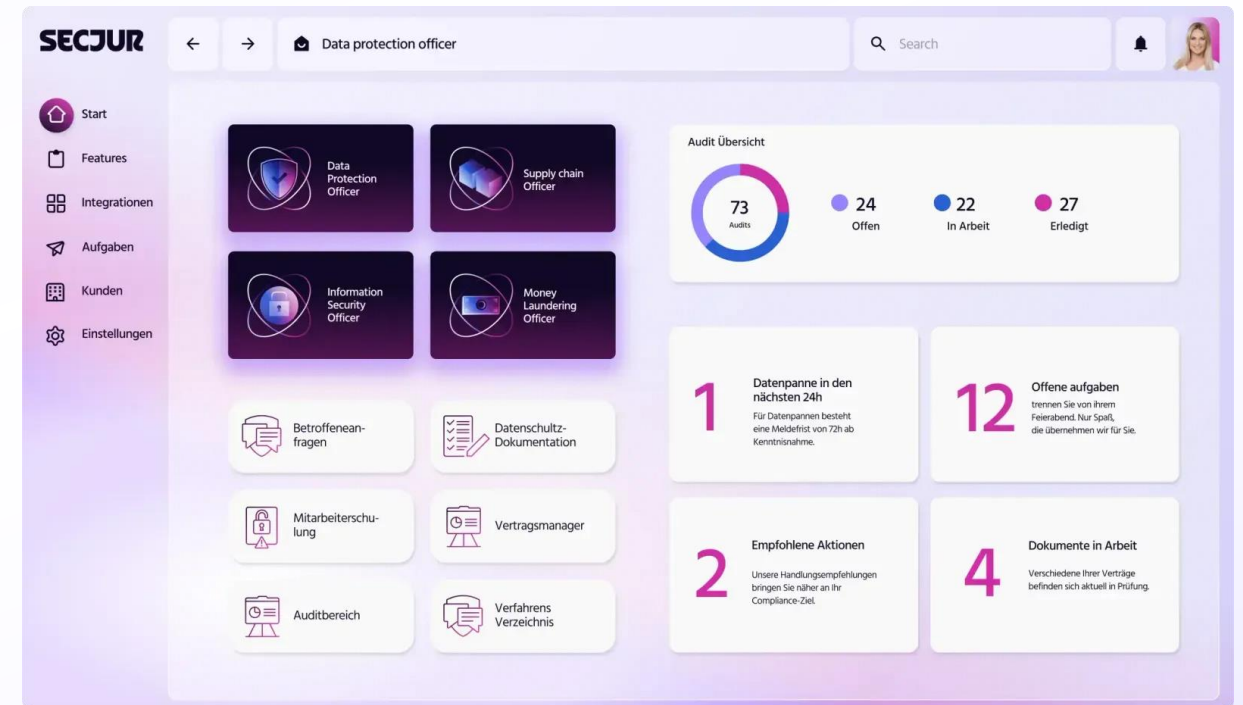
SECJUR

Data protection officer

Search

Start
Features
Integrationen
Aufgaben
Kunden
Einstellungen

Data Protection Officer

Supply chain Officer

Information Security Officer

Money Laundering Officer

Betroffenenanfragen

Datenschultz-Dokumentation

Mitarbeiterschulung

Vertragsmanager

Auditbereich

Verfahrens Verzeichnis

Audit Übersicht

73
Audits

24
Offen

22
In Arbeit

27
Erledigt

1
Datenpanne in den nächsten 24h
Für Datenpannen besteht eine Meldefrist von 72h ab Kenntnisnahme.

12
Offene aufgaben
trennen Sie von ihrem Feierabend. Nur Spaß, die übernehmen wir für Sie.

2
Empfohlene Aktionen
Unsere Handlungsempfehlungen bringen Sie näher an Ihr Compliance-Ziel.

4
Dokumente in Arbeit
Verschiedene Ihrer Verträge befinden sich aktuell in Prüfung.